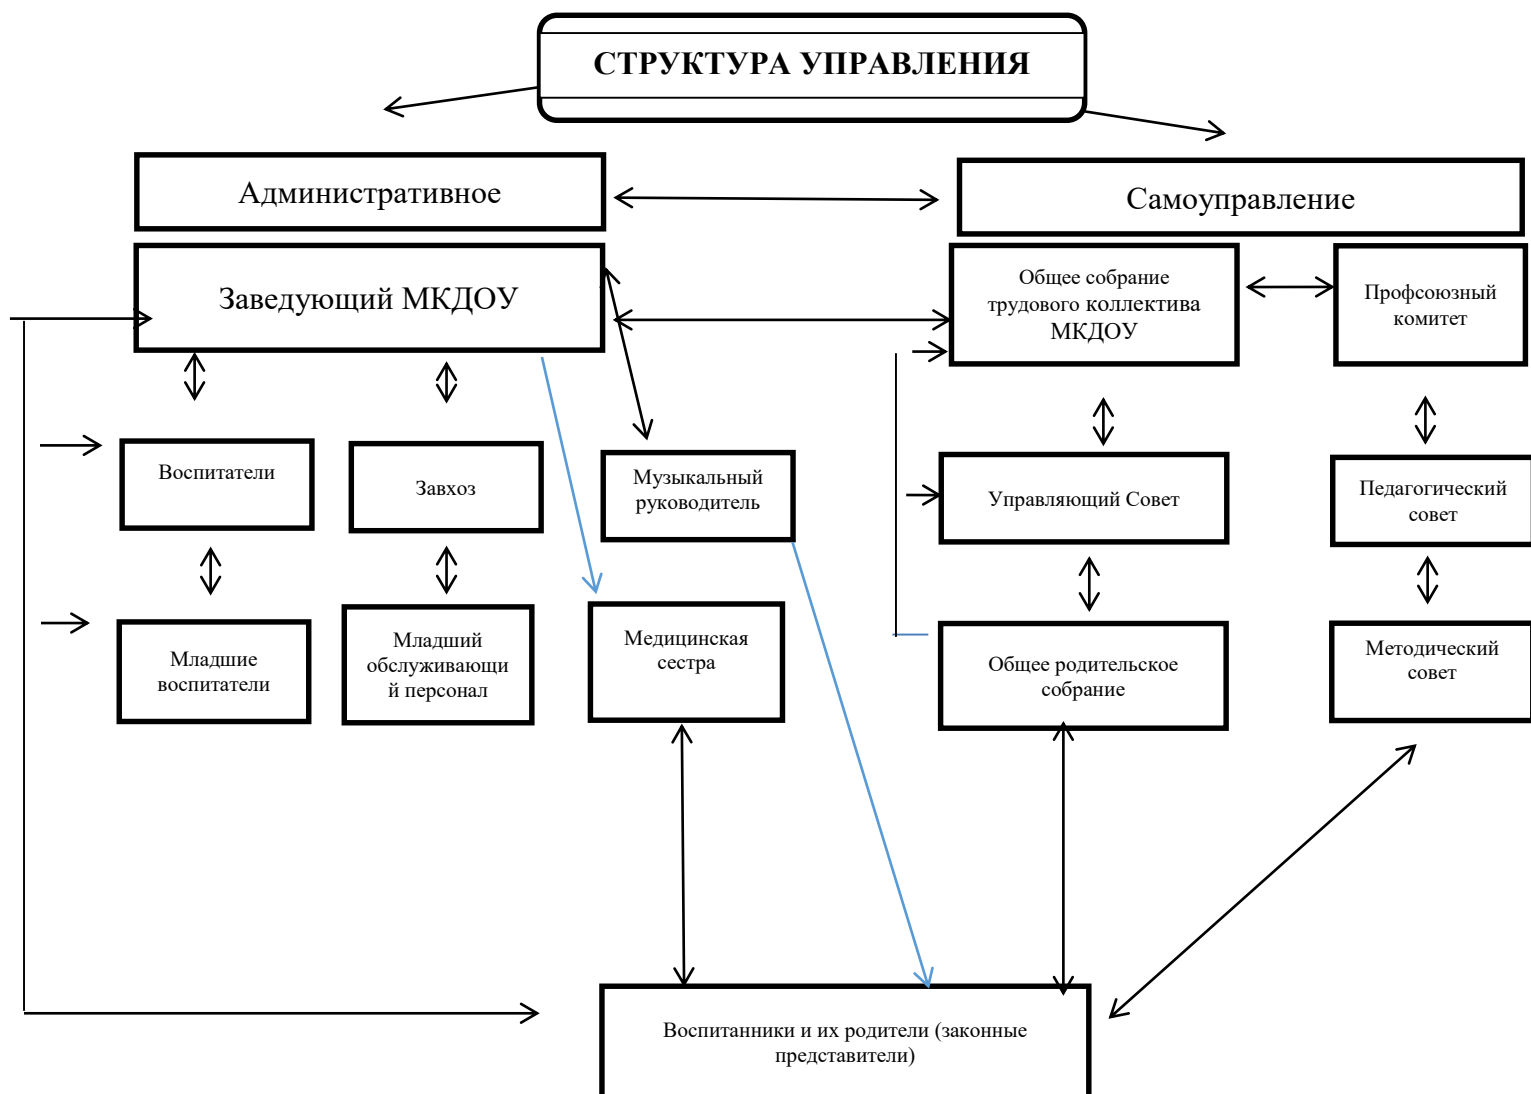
СТРУКТУРА УПРАВЛЕНИЯ

Административное

Самоуправление

Заведующий МКДОУ

Общее собрание трудового коллектива МКДОУ

Профсоюзный комитет

Воспитатели

Завхоз

Музыкальный руководитель

Управляющий Совет

Педагогический совет

Младшие воспитатели

Младший обслуживающий персонал

Медицинская сестра

Общее родительское собрание

Методический совет

Воспитанники и их родители (законные представители)